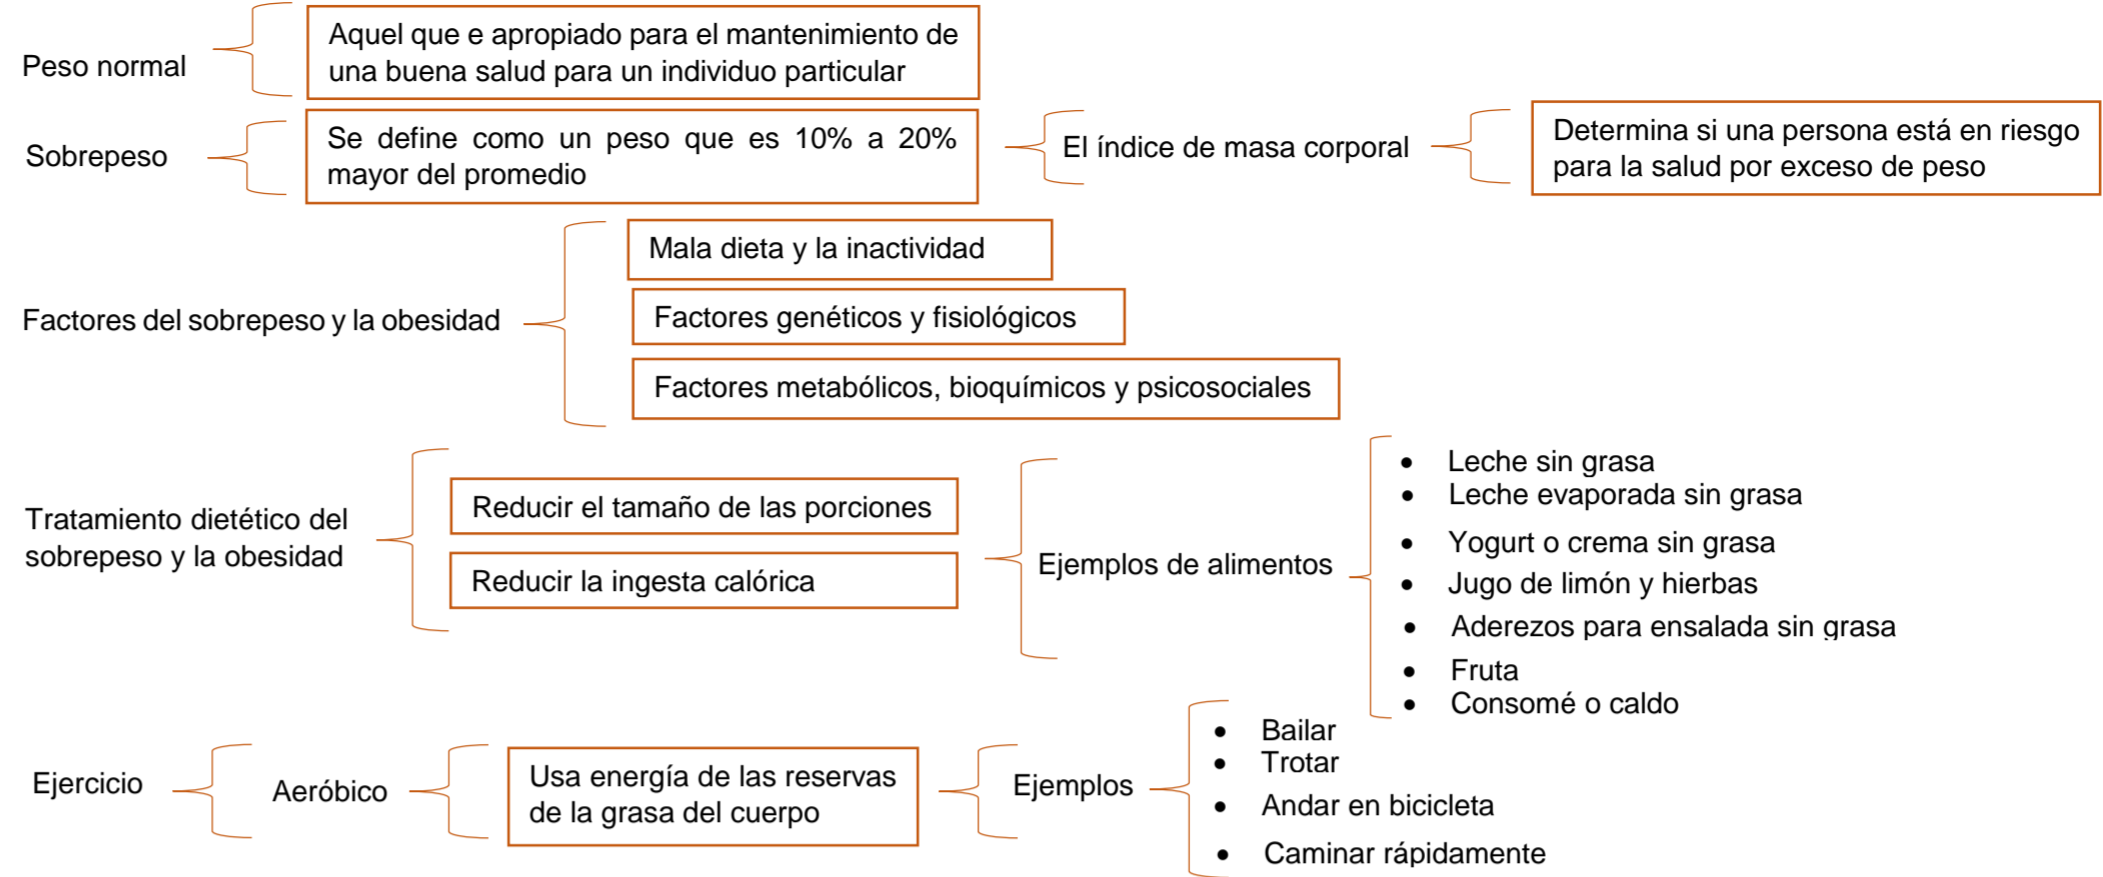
Peso normal

Aquel que e apropiado para el mantenimiento de una buena salud para un individuo particular

Sobrepeso

Se define como un peso que es 10% a 20% mayor del promedio

El índice de masa corporal

Determina si una persona está en riesgo para la salud por exceso de peso

Factores del sobrepeso y la obesidad

Mala dieta y la inactividad

Factores genéticos y fisiológicos

Factores metabólicos, bioquímicos y psicosociales

Tratamiento dietético del sobrepeso y la obesidad

Reducir el tamaño de las porciones

Reducir la ingesta calórica

Ejemplos de alimentos

- Leche sin grasa
- Leche evaporada sin grasa
- Yogurt o crema sin grasa
- Jugo de limón y hierbas
- Aderezos para ensalada sin grasa
- Fruta
- Consomé o caldo

Ejercicio

Aeróbico

Usa energía de las reservas de la grasa del cuerpo

Ejemplos

- Bailar
- Trotar
- Andar en bicicleta
- Caminar rápidamente